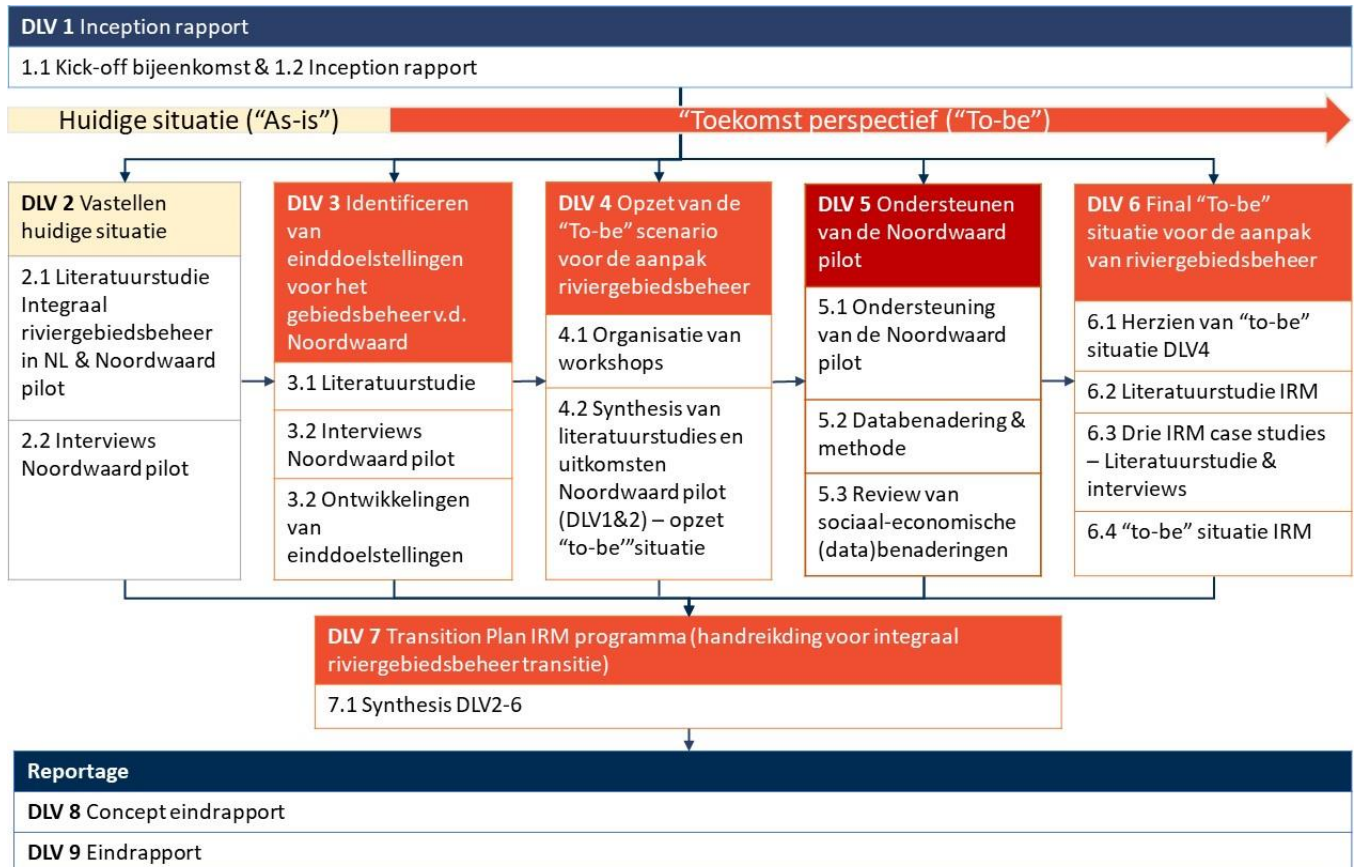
**DLV 1** Inception rapport

1.1 Kick-off bijeenkomst & 1.2 Inception rapport

Huidige situatie (“As-is”)

“Toekomst perspectief (“To-be”)

**DLV 2** Vastellen huidige situatie

2.1 Literatuurstudie Integraal riviergebiedsbeheer in NL & Noordwaard pilot

2.2 Interviews Noordwaard pilot

**DLV 3** Identificeren van einddoelstellingen voor het gebiedsbeheer v.d. Noordwaard

3.1 Literatuurstudie

3.2 Interviews Noordwaard pilot

3.2 Ontwikkelingen van einddoelstellingen

**DLV 4** Opzet van de “To-be” scenario voor de aanpak riviergebiedsbeheer

4.1 Organisatie van workshops

4.2 Synthesis van literatuurstudies en uitkomsten Noordwaard pilot (DLV1&2) – opzet “to-be”’’situatie

**DLV 5** Ondersteunen van de Noordwaard pilot

5.1 Ondersteuning van de Noordwaard pilot

5.2 Databenadering & methode

5.3 Review van sociaal-economische (data)benaderingen

**DLV 6** Final “To-be” situatie voor de aanpak van riviergebiedsbeheer

6.1 Herzien van “to-be” situatie DLV4

6.2 Literatuurstudie IRM

6.3 Drie IRM case studies – Literatuurstudie & interviews

6.4 “to-be” situatie IRM

**DLV 7** Transition Plan IRM programma (handreikding voor integraal riviergebiedsbeheer transitie)

7.1 Synthesis DLV2-6

**Reportage**

**DLV 8** Concept eindrapport

**DLV 9** Eindrapport